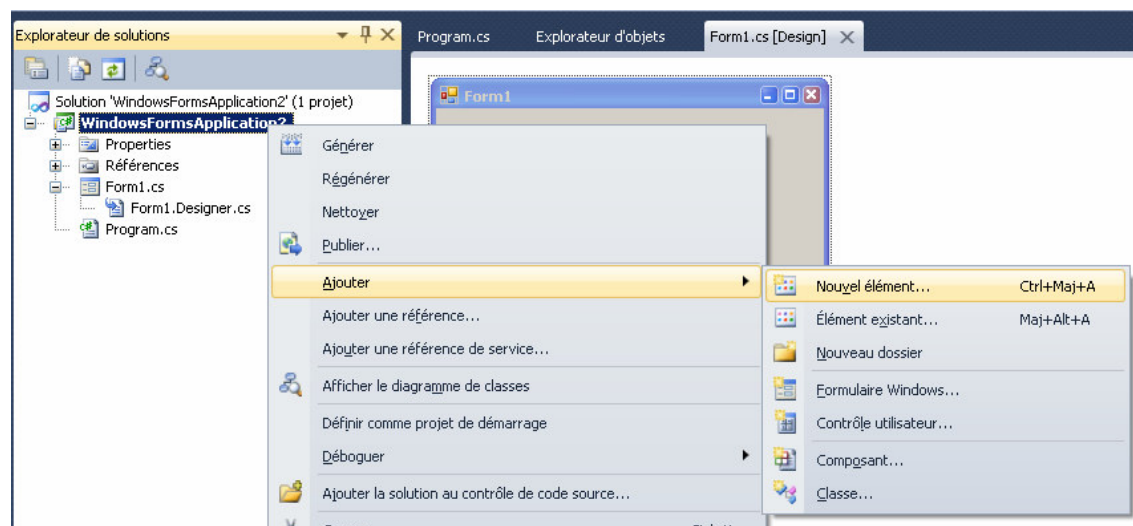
Explorateur de solutions

Solution 'WindowsFormsApplication2' (1 projet)
WindowsFormsApplication2
Properties
Références
Form1.cs
Form1.Designer.cs
Program.cs

Program.cs
Explorateur d'objets
Form1.cs [Design]

Form1

Générer
Régénérer
Nettoyer
Publier...
Ajouter
Ajouter une référence...
Ajouter une référence de service...
Afficher le diagramme de classes
Définir comme projet de démarrage
Déboguer
Ajouter la solution au contrôle de code source...

Nouvel élément... Ctrl+Maj+A
Élément existant... Maj+Alt+A
Nouveau dossier
Formulaire Windows...
Contrôle utilisateur...
Composant...
Classe...